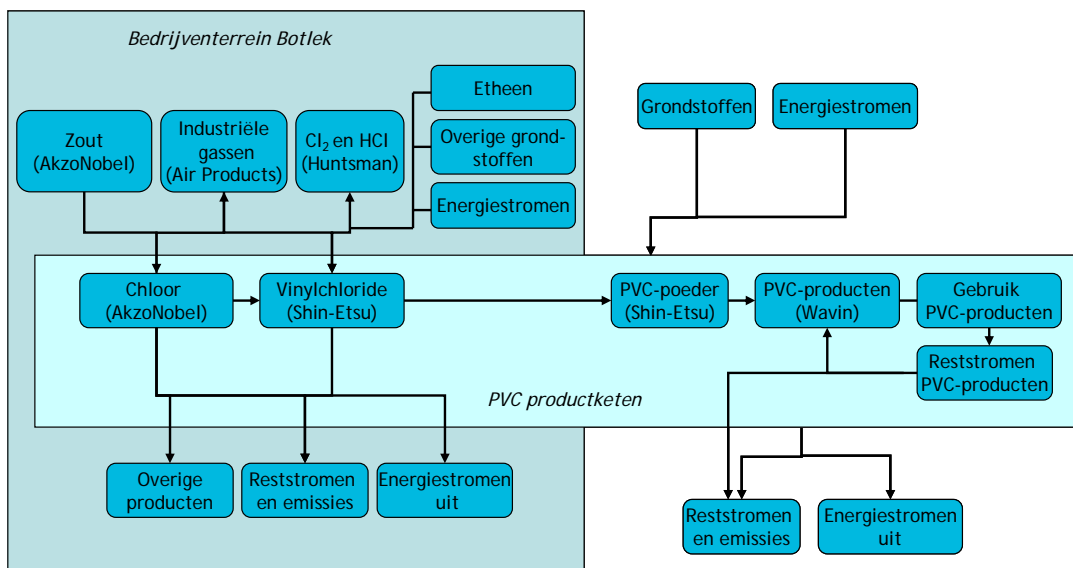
Bedrijventerrein Botlek

Zout (AkzoNobel)

Industriële gassen (Air Products)

$Cl_2$ en HCl (Huntsman)

Etheen

Overige grondstoffen

Energiestromen

Grondstoffen

Energiestromen

Chloor (AkzoNobel)

Vinylchloride (Shin-Etsu)

PVC-poeder (Shin-Etsu)

PVC-producten (Wavin)

Gebruik PVC-producten

Reststromen PVC-producten

PVC productketen

Overige producten

Reststromen en emissies

Energiestromen uit

Reststromen en emissies

Energiestromen uit